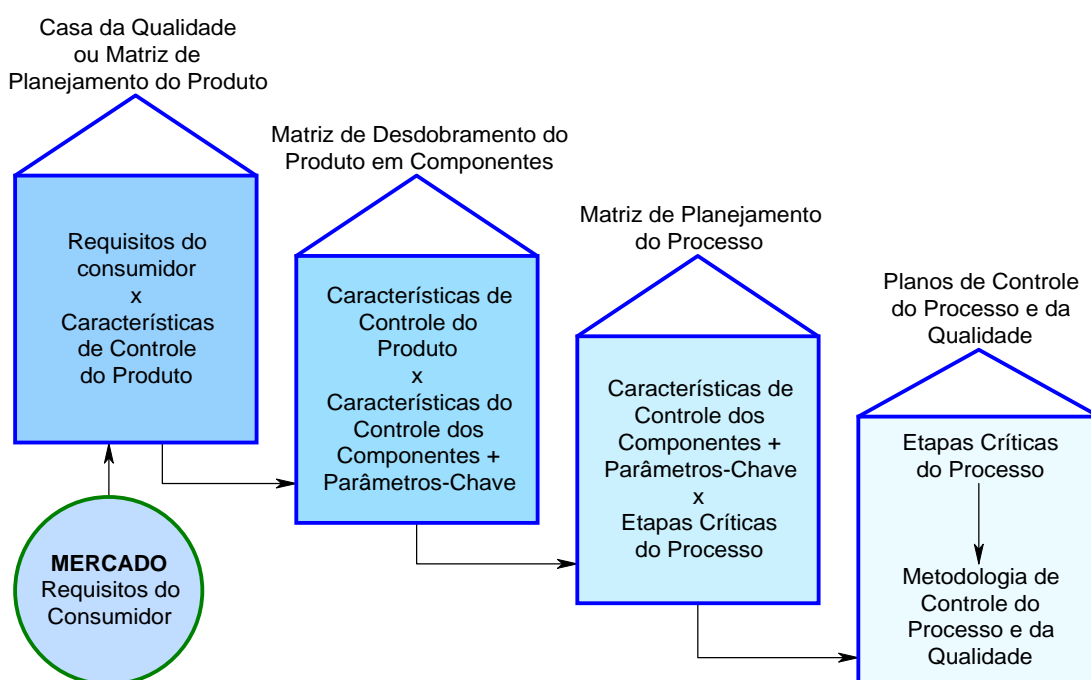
Casa da Qualidade ou Matriz de Planejamento do Produto

Requisitos do consumidor
x
Características de Controle do Produto

Matriz de Desdobramento do Produto em Componentes

Características de Controle do Produto
x
Características do Controle dos Componentes + Parâmetros-Chave

Matriz de Planejamento do Processo

Características de Controle dos Componentes + Parâmetros-Chave
x
Etapas Críticas do Processo

Planos de Controle do Processo e da Qualidade

Etapas Críticas do Processo

Metodologia de Controle do Processo e da Qualidade

MERCADO
Requisitos do Consumidor